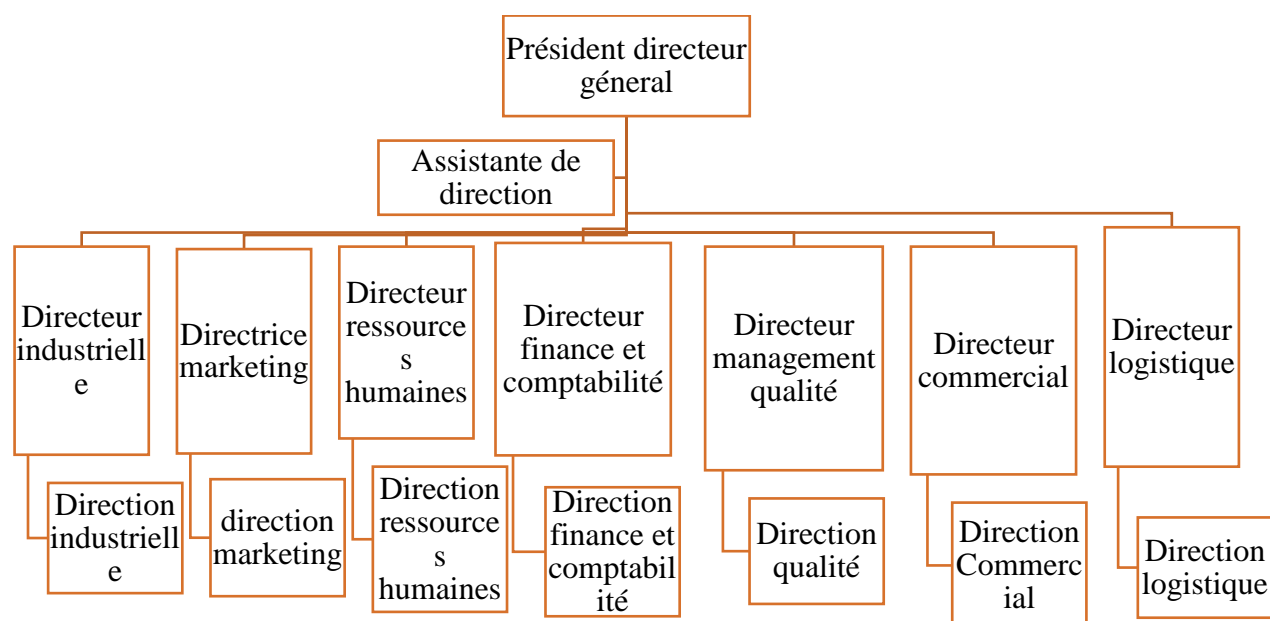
Président directeur géneral

Assistante de direction

Directeur industrielle

Direction industrielle

Directrice marketing

direction marketing

Directeur ressources humaines

Direction ressources humaines

Directeur finance et comptabilité

Direction finance et comptabilité

Directeur management qualité

Direction qualité

Directeur commercial

Direction Commercial

Directeur logistique

Direction logistique